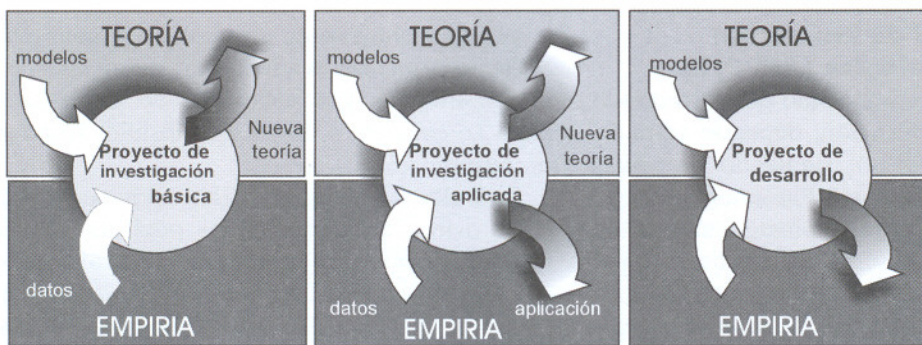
TEORÍA

modelos

Nueva teoría

Proyecto de investigación básica

datos

EMPIRIA

TEORÍA

modelos

Nueva teoría

Proyecto de investigación aplicada

datos

aplicación

EMPIRIA

TEORÍA

modelos

Proyecto de desarrollo

EMPIRIA